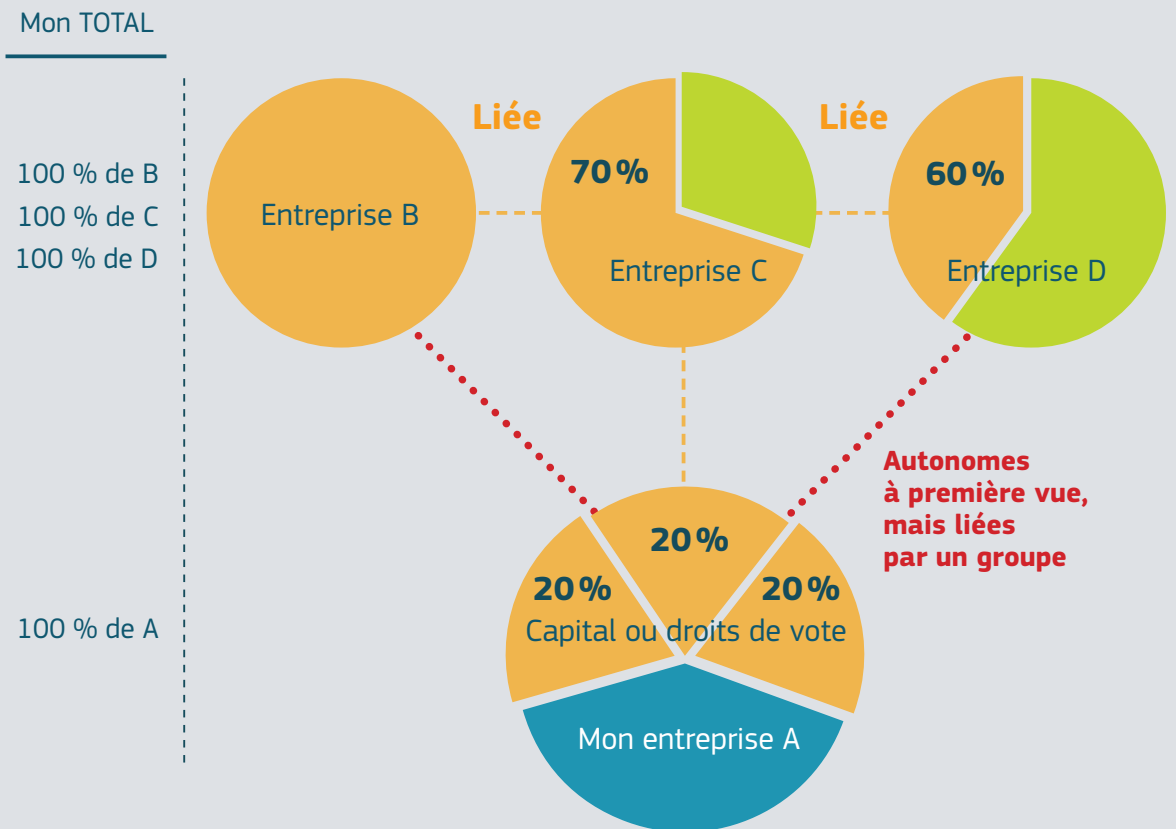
Mon TOTAL

100 % de B
100 % de C
100 % de D

100 % de A

Liée

Liée

Entreprise B

70 %

Entreprise C

60 %

Entreprise D

Autonomes à première vue, mais liées par un groupe

20 %

20 %

20 %

Capital ou droits de vote

Mon entreprise A